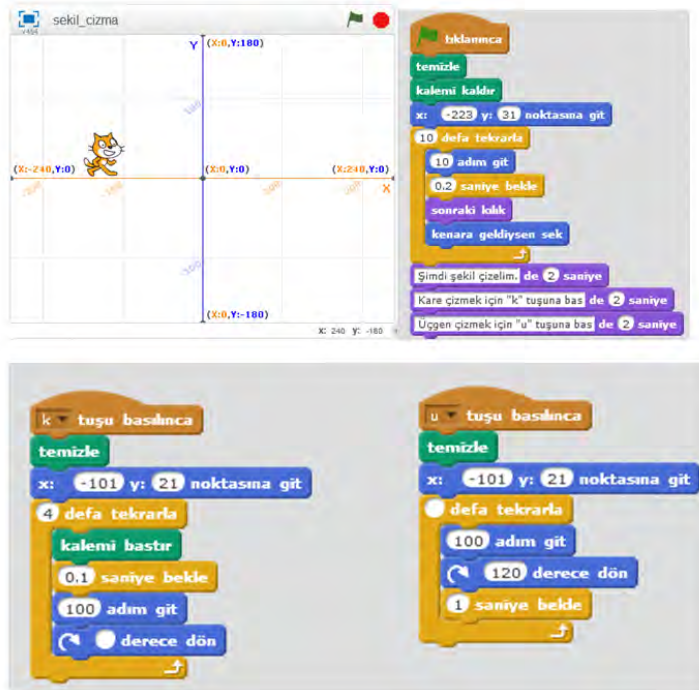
v454 sekil_cizma

Y (X:0,Y:180)

100

(X:-240,Y:0) (X:0,Y:0) (X:240,Y:0) X

-200 -100 100 200

-100

(X:0,Y:-180)

x: 240 y: -180

tıklanınca
temizle
kalemi kaldır
x: -223 y: 31 noktasına git
10 defa tekrarla
10 adım git
0.2 saniye bekle
sonraki kılık
kenara geldiysen sek
Şimdi şekil çizelim. de 2 saniye
Kare çizmek için "k" tuşuna bas de 2 saniye
Üçgen çizmek için "u" tuşuna bas de 2 saniye

k tuşu basılınca
temizle
x: -101 y: 21 noktasına git
4 defa tekrarla
kalemi bastır
0.1 saniye bekle
100 adım git
derece dön

u tuşu basılınca
temizle
x: -101 y: 21 noktasına git
defa tekrarla
100 adım git
120 derece dön
1 saniye bekle